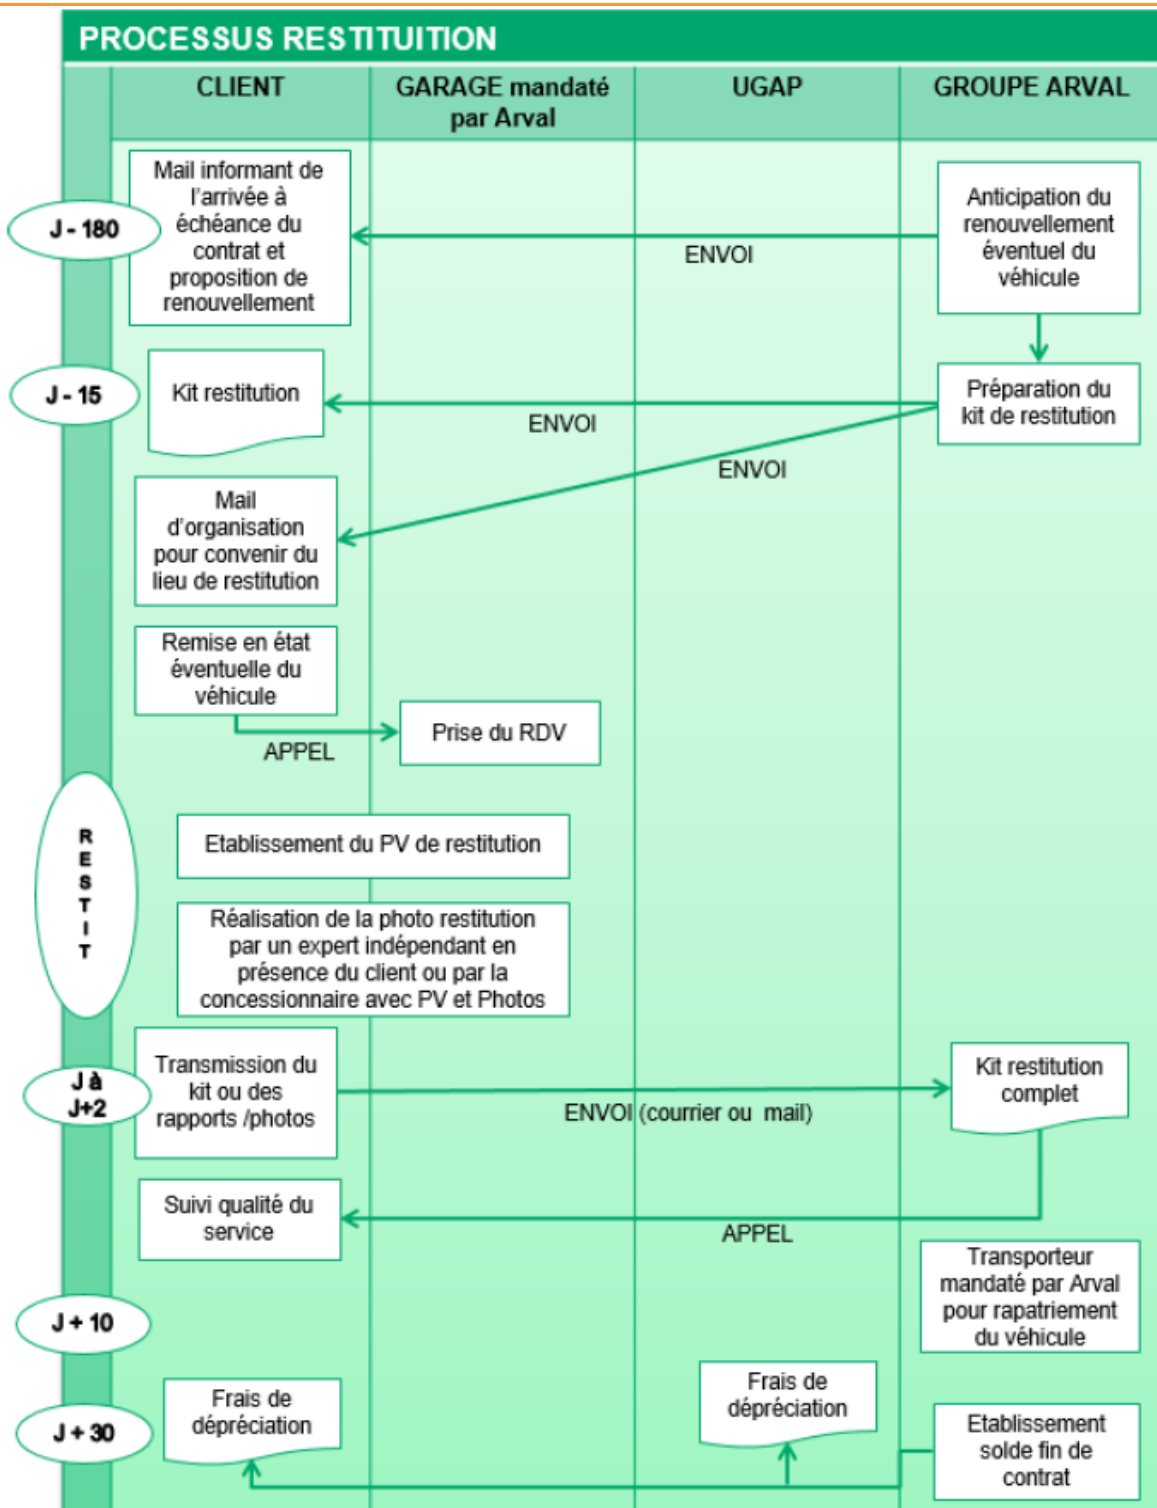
PROCESSUS RESTITUITION

| CLIENT | GARAGE mandaté par Arval | UGAP | GROUPE ARVAL |
|---|---|---|---|

J - 180

Mail informant de l'arrivée à échéance du contrat et proposition de renouvellement

ENVOI

Anticipation du renouvellement éventuel du véhicule

J - 15

Kit restitution

ENVOI

Préparation du kit de restitution

ENVOI

Mail d'organisation pour convenir du lieu de restitution

Remise en état éventuelle du véhicule

APPEL

Prise du RDV

R E S T I T

Etablissement du PV de restitution

Réalisation de la photo restitution par un expert indépendant en présence du client ou par la concessionnaire avec PV et Photos

J à J+2

Transmission du kit ou des rapports /photos

ENVOI (courrier ou mail)

Kit restitution complet

Suivi qualité du service

APPEL

Transporteur mandaté par Arval pour rapatriement du véhicule

J + 10

J + 30

Frais de dépréciation

Frais de dépréciation

Etablissement solde fin de contrat